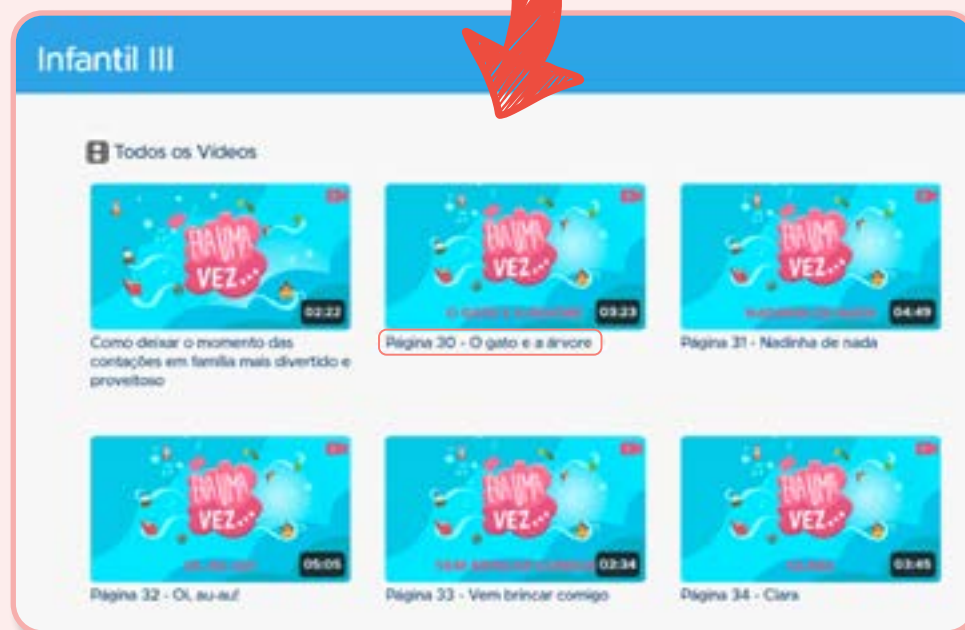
Infantil III

Todos os Vídeos

ERA UMA VEZ...
02:22
Como deixar o momento das contações em família mais divertido e proveitoso

ERA UMA VEZ...
O GATO E A ÁRVORE
03:23
Página 30 - O gato e a árvore

ERA UMA VEZ...
NADINHA DE NADA
04:49
Página 31 - Nadinha de nada

ERA UMA VEZ...
OI, AU-AU!
05:05
Página 32 - Oi, au-au!

ERA UMA VEZ...
VEM BRINCAR COMIGO
02:34
Página 33 - Vem brincar comigo

ERA UMA VEZ...
CLARA
03:45
Página 34 - Clara